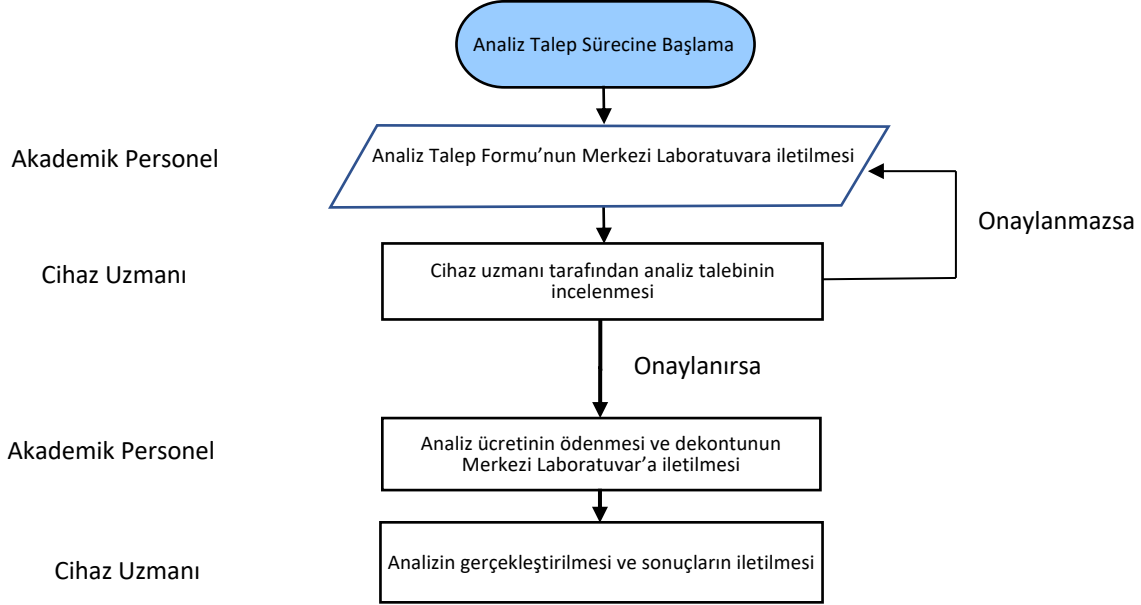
Analiz Talep Sürecine Başlama

Akademik Personel

Analiz Talep Formu'nun Merkezi Laboratuvara iletilmesi

Onaylanmazsa

Cihaz Uzmanı

Cihaz uzmanı tarafından analiz talebinin incelenmesi

Onaylanırsa

Akademik Personel

Analiz ücretinin ödenmesi ve dekontunun Merkezi Laboratuvar'a iletilmesi

Cihaz Uzmanı

Analizin gerçekleştirilmesi ve sonuçların iletilmesi